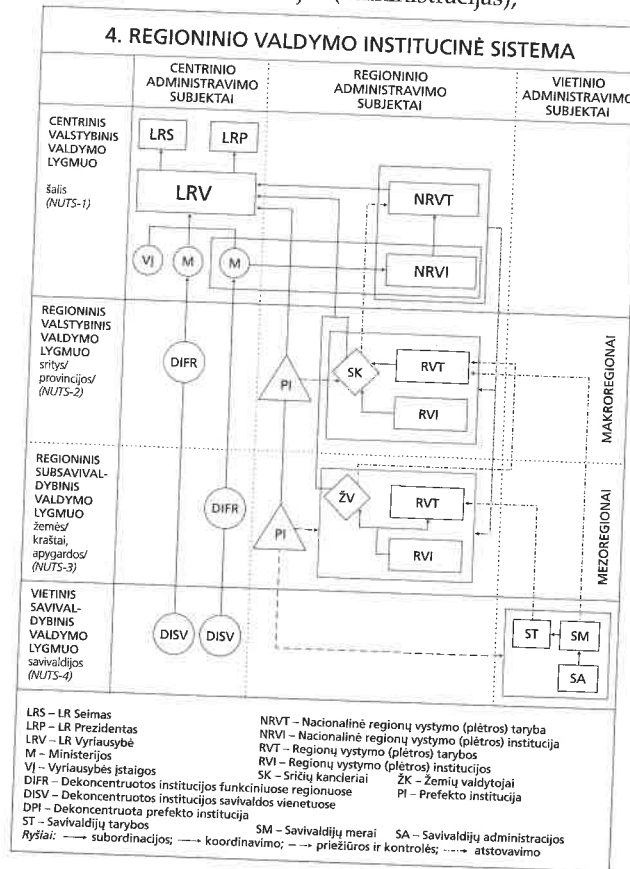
4. REGIONINIO VALDYMO INSTITUCINĖ SISTEMA

CENTRINIO ADMINISTRAVIMO SUBJEKTAI

REGIONINIO ADMINISTRAVIMO SUBJEKTAI

VIETINIO ADMINISTRAVIMO SUBJEKTAI

CENTRINIS VALSTYBINIS VALDYMO LYGMUO
šalis
(NUTS-1)

LRS LRP
LRV
VĮ M M
NRVT
NRVI

REGIONINIS VALSTYBINIS VALDYMO LYGMUO
sritys/ provincijos/
(NUTS-2)

DIFR
PI
SK
RVT
RVI

MAKROREGIONAI

REGIONINIS SUBSAVIVALDYBINIS VALDYMO LYGMUO
žemės/ kraštai, apygardos/
(NUTS-3)

DIFR
PI
ŽV
RVT
RVI

MEZOREGIONAI

VIETINIS SAVIVALDYBINIS VALDYMO LYGMUO
savivaldijos
(NUTS-4)

DISV DISV
ST SM
SA

LRS – LR Seimas
LRP – LR Prezidentas
LRV – LR Vyriausybė
M – Ministerijos
VĮ – Vyriausybės įstaigos
DIFR – Dekoncentruotos institucijos funkciniuose regionuose
DISV – Dekoncentruotos institucijos savivaldos vienetuose
DPI – Dekoncentruota prefekto institucija
ST – Savivaldijų tarybos

NRVT – Nacionalinė regionų vystymo (plėtros) taryba
NRVI – Nacionalinė regionų vystymo (plėtros) institucija
RVT – Regionų vystymo (plėtros) tarybos
RVI – Regionų vystymo (plėtros) institucijos
SK – Sričių kancleriai
ŽK – Žemių valdytojai
PI – Prefekto institucija

SM – Savivaldijų merai
SA – Savivaldijų administracijos

Ryšiai: ⟶ subordinacijos; ⟶ koordinavimo; – – → priežiūros ir kontrolės; -·-·→ atstovavimo